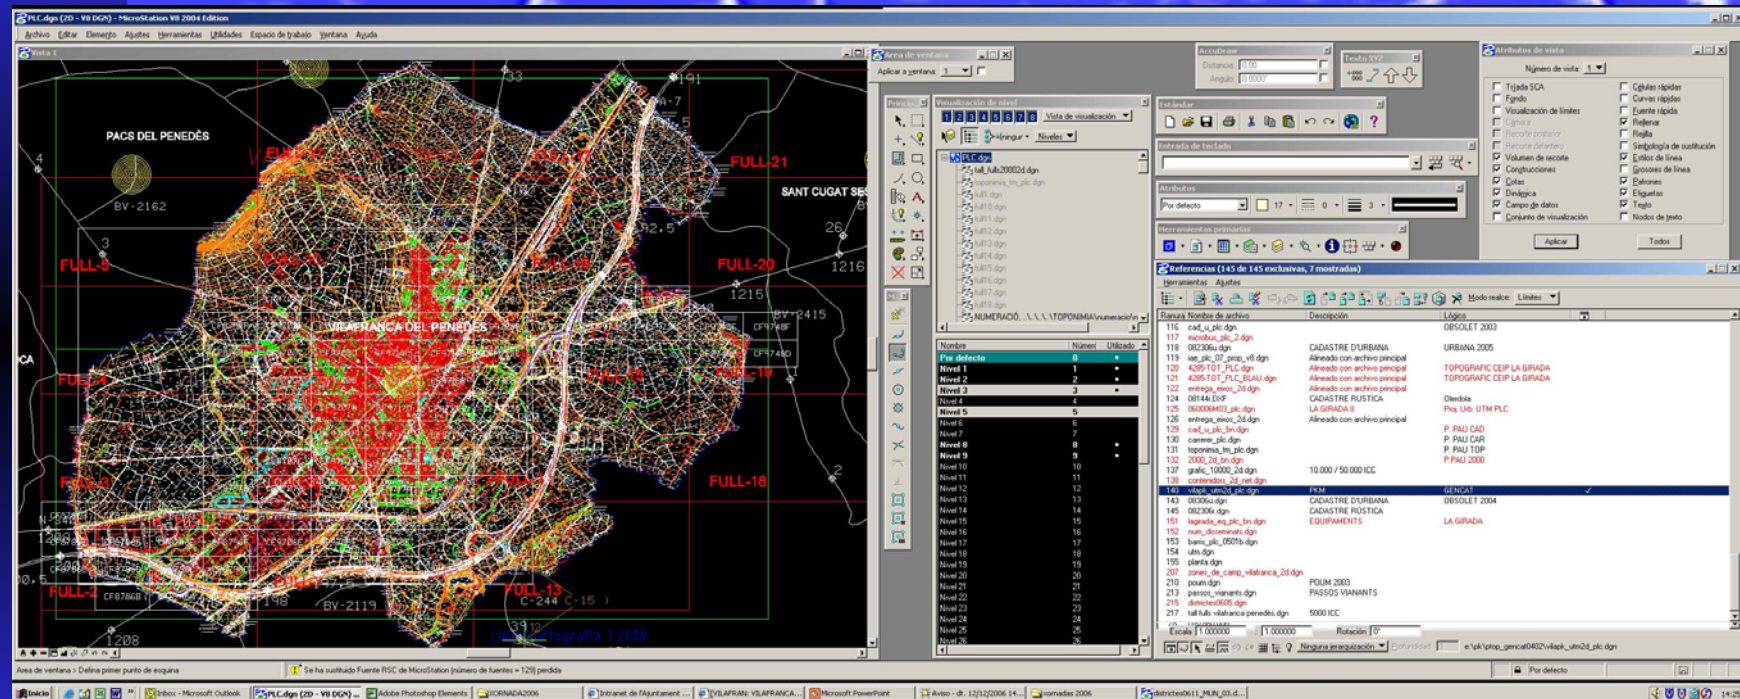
PLC.dgn (2D - V8 DGN) - MicroStation V8 2004 Edition

Archivo Editar Elemento Ajustes Herramientas Utilidades Espacio de trabajo Ventana Ayuda

Vista 1

PACS DEL PENEDÈS
SANT CUGAT SES
BV-2162
FULL-5
FULL-21
FULL-20
FULL-19
FULL-18
FULL-13
FULL-2
FULL-4
FULL-16
VILAFRANCA DEL PENEDÈS
BV-2415
BV-2119
C-244 C-15
1215
1216
1208
CF7868
CF7878

Área de ventana
Aplicar a ventana: 1

Visualización de nivel
1 2 3 4 5 6 7 8
Vista de visualización
Ninguno
Niveles
PLC.dgn
tall_fulls20002d.dgn
toponimia_tm_plc.dgn
NUMERACIÓ...\..\TOPONIMIA\numeracio\n

| Nombre | Número | Utilizado |
|---|---|---|
| Por defecto | 0 | • |
| Nivel 1 | 1 | • |
| Nivel 2 | 2 | • |
| Nivel 3 | 3 | • |
| Nivel 4 | 4 | |
| Nivel 5 | 5 | |
| Nivel 6 | 6 | |
| Nivel 7 | 7 | |
| Nivel 8 | 8 | • |
| Nivel 9 | 9 | • |
| Nivel 10 | 10 | |
| Nivel 11 | 11 | |
| Nivel 12 | 12 | |
| Nivel 13 | 13 | |
| Nivel 14 | 14 | |
| Nivel 15 | 15 | |
| Nivel 16 | 16 | |
| Nivel 17 | 17 | |
| Nivel 18 | 18 | |
| Nivel 19 | 19 | |
| Nivel 20 | 20 | |
| Nivel 21 | 21 | |
| Nivel 22 | 22 | |
| Nivel 23 | 23 | |
| Nivel 24 | 24 | |
| Nivel 25 | 25 | |
| Nivel 26 | 26 | |

AccuDraw
Distancia 0.00
Ángulo 0.0000°

Texto 3VZ

Estándar

Entrada de teclado

Atributos
Por defecto 17 0 3

Herramientas primarias

Atributos de vista
Número de vista: 1
Tríada SCA
Fondo
Visualización de límites
Cámara
Recorte posterior
Recorte delantero
Volumen de recorte
Construcciones
Cotas
Dinámica
Campo de datos
Conjunto de visualización
Células rápidas
Curvas rápidas
Fuente rápida
Rellenar
Rejilla
Simbología de sustitución
Estilos de línea
Grosores de línea
Patrones
Etiquetas
Texto
Nodos de texto
Aplicar
Todos

Referencias (145 de 145 exclusivas, 7 mostradas)
Herramientas Ajustes
Modo realce: Límites

| Ranura | Nombre de archivo | Descripción | Lógico |
|---|---|---|---|
| 116 | cad_u_plc.dgn | | OBSOLET 2003 |
| 117 | microbus_plc_2.dgn | | |
| 118 | 082306u.dgn | CADASTRE D'URBANA | URBANA 2005 |
| 119 | iae_plc_07_prop_v8.dgn | Alineado con archivo principal | |
| 120 | 4285-TOT_PLC.dgn | Alineado con archivo principal | TOPOGRAFIC CEIP LA GIRADA |
| 121 | 4285-TOT_PLC_BLAU.dgn | Alineado con archivo principal | TOPOGRAFIC CEIP LA GIRADA |
| 122 | entrega_eixos_2d.dgn | Alineado con archivo principal | |
| 124 | 08144r.DXF | CADASTRE RUSTICA | Olerdola |
| 125 | 060006M03_plc.dgn | LA GIRADA II | Proj. Urb. UTM PLC |
| 128 | entrega_eixos_2d.dgn | Alineado con archivo principal | |
| 129 | cad_u_plc_bn.dgn | | P. PAU CAD |
| 130 | carrer_plc.dgn | | P. PAU CAR |
| 131 | toponimia_tm_plc.dgn | | P. PAU TOP |
| 132 | 2000_2d_bn.dgn | | P.PAU 2000 |
| 137 | grafic_10000_2d.dgn | 10.000 / 50.000 ICC | |
| 138 | contenidors_2d_net.dgn | | |
| 140 | vilapk_utm2d_plc.dgn | PKM | GENCAT |
| 143 | 08306u.dgn | CADASTRE D'URBANA | OBSOLET 2004 |
| 145 | 082306r.dgn | CADASTRE RÚSTICA | |
| 151 | lagirada_eq_plc_bn.dgn | EQUIPAMENTS | LA GIRADA |
| 152 | num_disseminats.dgn | | |
| 153 | barris_plc_0501b.dgn | | |
| 154 | utm.dgn | | |
| 155 | planta.dgn | | |
| 207 | zones_de_camp_vilafranca_2d.dgn | | |
| 210 | poum.dgn | POUM 2003 | |
| 213 | passos_vianants.dgn | PASSOS VIANANTS | |
| 215 | districtes0605.dgn | | |
| 217 | tall fulls vilafranca penedès.dgn | 5000 ICC | |

Escala 1.000000 1.000000 Rotación 0°
Ninguna jerarquización
e:\pk\ptop_gencat0402\vilapk_utm2d_plc.dgn

Área de ventana > Defina primer punto de esquina
Se ha sustituido Fuente RSC de MicroStation (número de fuente = 129) perdida
Por defecto

Inicio | Inbox - Microsoft Outlook | PLC.dgn (2D - V8 DGN) ... | Adobe Photoshop Elements | JORNADA2006 | Intranet de l'Ajuntament ... | VILAFRAN: VILAFRANCA... | Microsoft PowerPoint | Aviso - dt. 12/12/2006 14... | Jornadas 2006 | districtes0611_MUN_03.d... | 14:26